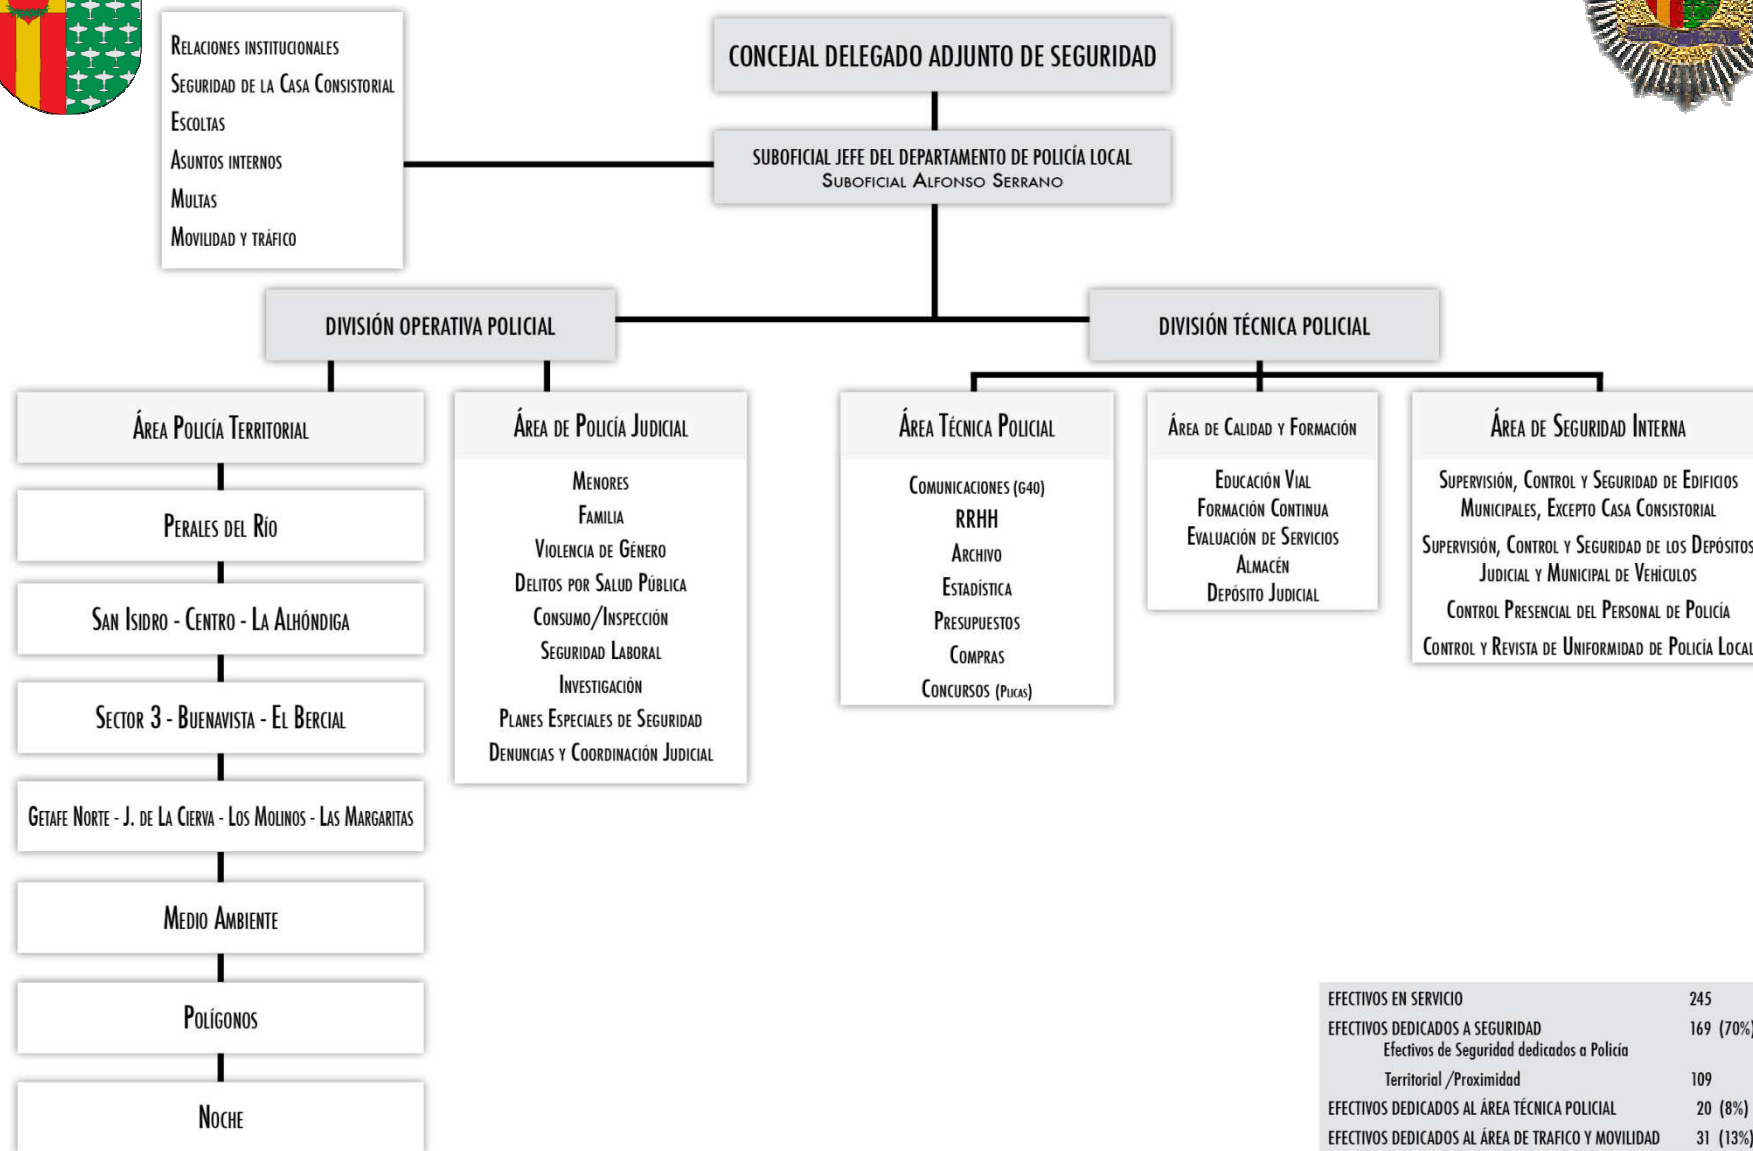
Relaciones institucionales
Seguridad de la Casa Consistorial
Escoltas
Asuntos internos
Multas
Movilidad y tráfico

CONCEJAL DELEGADO ADJUNTO DE SEGURIDAD

SUBOFICIAL JEFE DEL DEPARTAMENTO DE POLICÍA LOCAL
Suboficial Alfonso Serrano

DIVISIÓN OPERATIVA POLICIAL

DIVISIÓN TÉCNICA POLICIAL

Área Policía Territorial

Perales del Río

San Isidro - Centro - La Alhóndiga

Sector 3 - Buenavista - El Bercial

Getafe Norte - J. de La Cierva - Los Molinos - Las Margaritas

Medio Ambiente

Polígonos

Noche

Área de Policía Judicial
Menores
Familia
Violencia de Género
Delitos por Salud Pública
Consumo/Inspección
Seguridad Laboral
Investigación
Planes Especiales de Seguridad
Denuncias y Coordinación Judicial

Área Técnica Policial
Comunicaciones (G40)
RRHH
Archivo
Estadística
Presupuestos
Compras
Concursos (Plicas)

Área de Calidad y Formación
Educación Vial
Formación Continua
Evaluación de Servicios
Almacén
Depósito Judicial

Área de Seguridad Interna
Supervisión, Control y Seguridad de Edificios Municipales, Excepto Casa Consistorial
Supervisión, Control y Seguridad de los Depósitos Judicial y Municipal de Vehículos
Control Presencial del Personal de Policía
Control y Revista de Uniformidad de Policía Local

| | |
|---|---|
| EFECTIVOS EN SERVICIO | 245 |
| EFECTIVOS DEDICADOS A SEGURIDAD | 169 (70%) |
| Efectivos de Seguridad dedicados a Policía Territorial /Proximidad | 109 |
| EFECTIVOS DEDICADOS AL ÁREA TÉCNICA POLICIAL | 20 (8%) |
| EFECTIVOS DEDICADOS AL ÁREA DE TRAFICO Y MOVILIDAD | 31 (13%) |